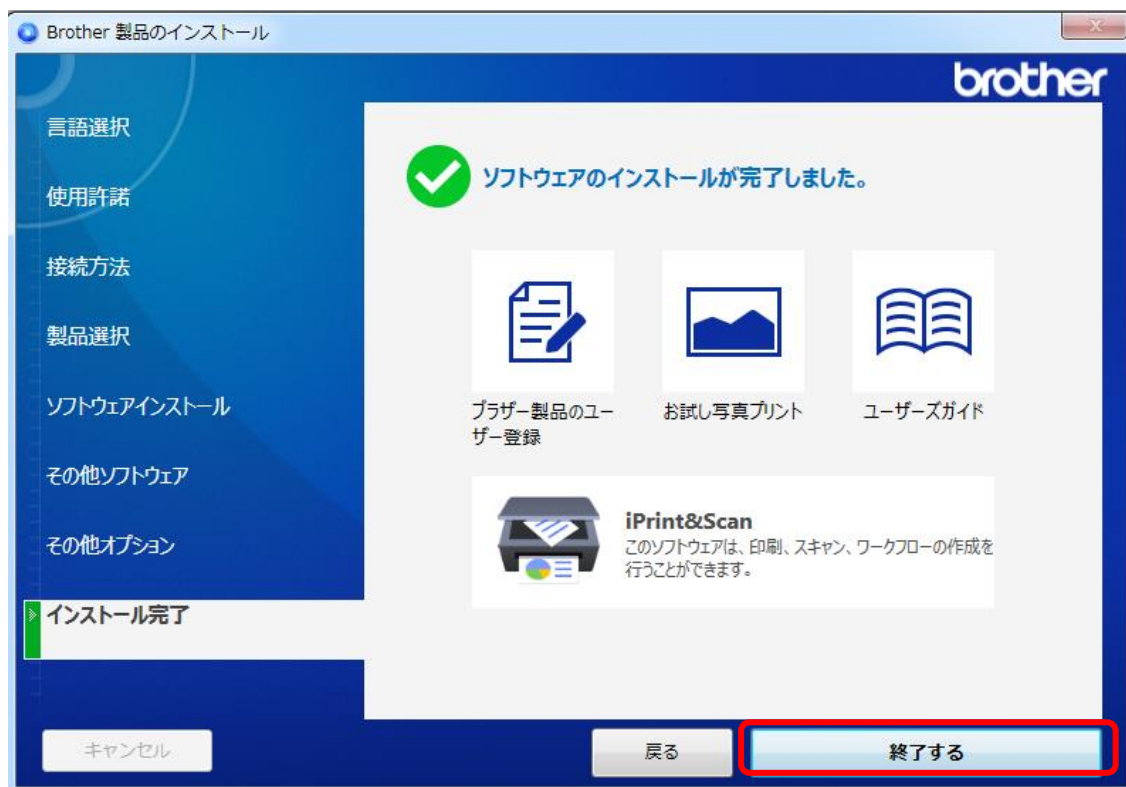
Brother 製品のインストール

brother

言語選択

使用許諾

接続方法

製品選択

ソフトウェアインストール

その他ソフトウェア

その他オプション

インストール完了

ソフトウェアのインストールが完了しました。

ブラザー製品のユーザー登録

お試し写真プリント

ユーザーズガイド

iPrint&Scan
このソフトウェアは、印刷、スキャン、ワークフローの作成を行うことができます。

キャンセル

戻る

終了する